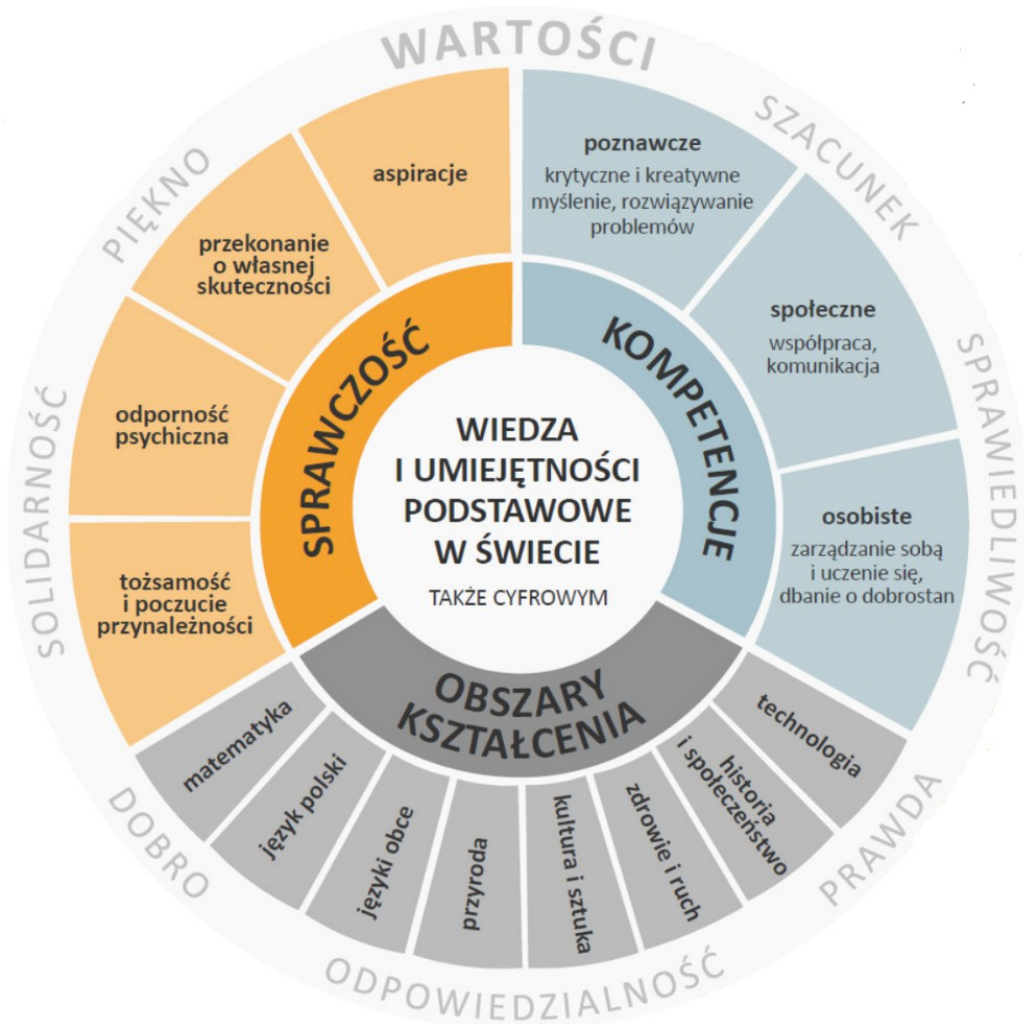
WARTOŚCI
SZACUNEK
SPRAWIEDLIWOŚĆ
PRAWDA
ODPOWIEDZIALNOŚĆ
DOBRO
SOLIDARNOŚĆ
PIĘKNO

WIEDZA I UMIEJĘTNOŚCI PODSTAWOWE W ŚWIECIE
TAKŻE CYFROWYM

SPRAWCZOŚĆ
aspiracje
przekonanie o własnej skuteczności
odporność psychiczna
tożsamość i poczucie przynależności

KOMPETENCJE
poznawcze
krytyczne i kreatywne myślenie, rozwiązywanie problemów
społeczne
współpraca, komunikacja
osobiste
zarządzanie sobą i uczenie się, dbanie o dobrostan

OBSZARY KSZTAŁCENIA
matematyka
język polski
języki obce
przyroda
kultura i sztuka
zdrowie i ruch
historia i społeczeństwo
technologia